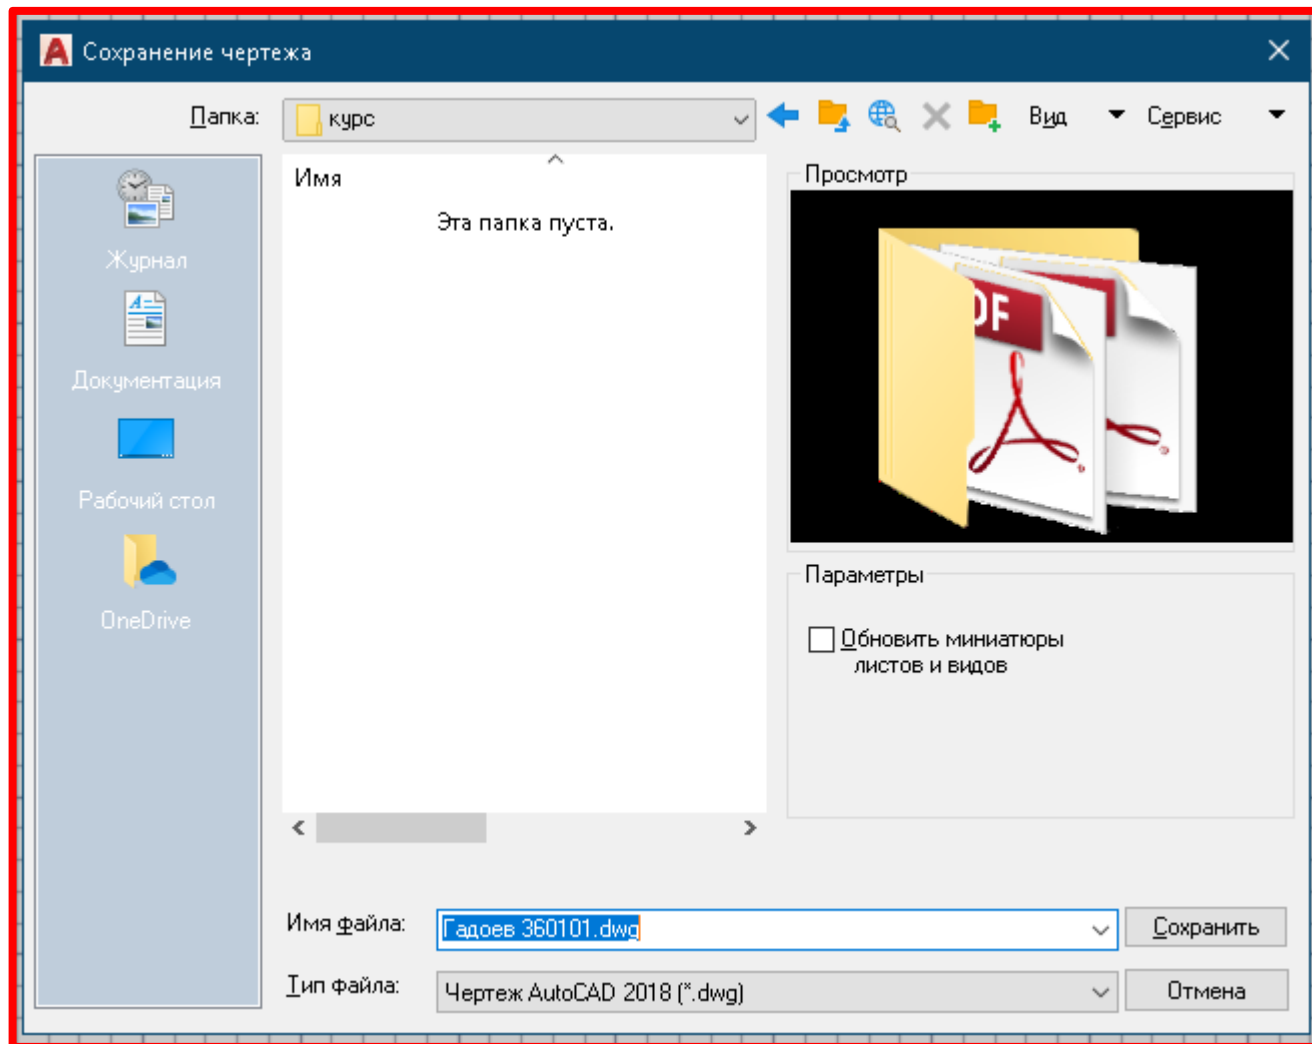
Сохранение чертежа

Папка: курс

Вид Сервис

Журнал

Документация

Рабочий стол

OneDrive

Имя

Эта папка пуста.

Просмотр

DF

Параметры

Обновить миниатюры листов и видов

Имя файла: Гадоев 360101.dwg

Сохранить

Тип файла: Чертеж AutoCAD 2018 (*.dwg)

Отмена